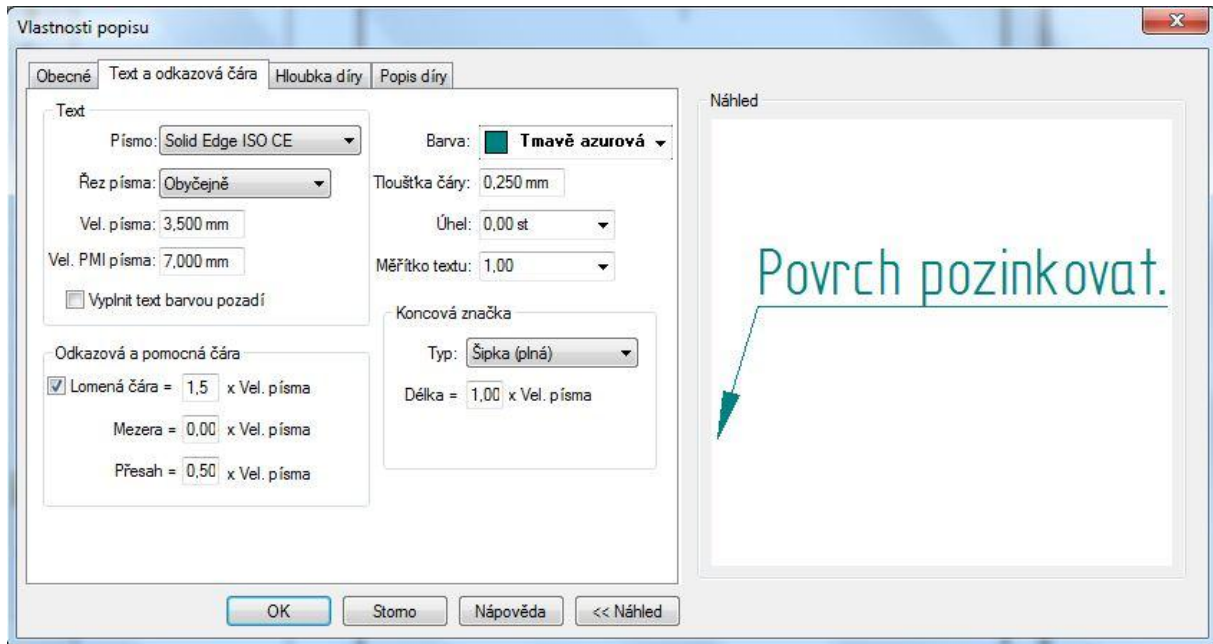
Vlastnosti popisu

Obecné | Text a odkazová čára | Hloubka díry | Popis díry

Text

Písmo: Solid Edge ISO CE

Řez písma: Obyčejně

Vel. písma: 3,500 mm

Vel. PMI písma: 7,000 mm

Vyplnit text barvou pozadí

Barva: Tmavě azurová

Tloušťka čáry: 0,250 mm

Úhel: 0,00 st

Měřítko textu: 1,00

Koncová značka

Typ: Šipka (plná)

Délka = 1,00 x Vel. písma

Odkazová a pomocná čára

Lomená čára = 1,5 x Vel. písma

Mezera = 0,00 x Vel. písma

Přesah = 0,50 x Vel. písma

Náhled

Povrch pozinkovat.

OK | Storno | Nápověda | << Náhled